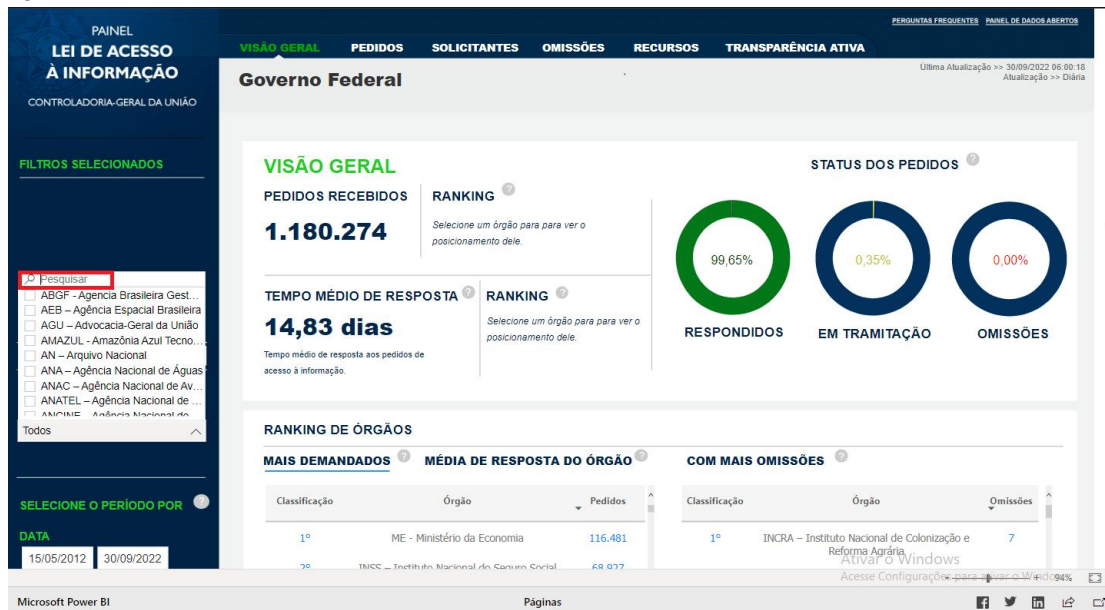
PAINEL
LEI DE ACESSO
À INFORMAÇÃO
CONTROLADORIA-GERAL DA UNIÃO

PERGUNTAS FREQUENTES PAINEL DE DADOS ABERTOS

VISÃO GERAL PEDIDOS SOLICITANTES OMISSÕES RECURSOS TRANSPARÊNCIA ATIVA

Governo Federal

Ultima Atualização >> 30/09/2022 06:00:18
Atualização >> Diária

FILTROS SELECIONADOS

Pesquisar
ABGF - Agencia Brasileira Gest...
AEB – Agência Espacial Brasileira
AGU – Advocacia-Geral da União
AMAZUL - Amazônia Azul Tecno...
AN – Arquivo Nacional
ANA – Agência Nacional de Águas
ANAC – Agência Nacional de Av...
ANATEL – Agência Nacional de ...
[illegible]
Todos

SELECIONE O PERÍODO POR DATA
15/05/2012 30/09/2022

VISÃO GERAL
PEDIDOS RECEBIDOS
1.180.274
RANKING
Selecione um órgão para para ver o posicionamento dele.

TEMPO MÉDIO DE RESPOSTA
14,83 dias
Tempo médio de resposta aos pedidos de acesso à informação.
RANKING
Selecione um órgão para para ver o posicionamento dele.

STATUS DOS PEDIDOS
99,65% 0,35% 0,00%
RESPONDIDOS EM TRAMITAÇÃO OMISSÕES

RANKING DE ÓRGÃOS
MAIS DEMANDADOS MÉDIA DE RESPOSTA DO ÓRGÃO COM MAIS OMISSÕES

| Classificação | Órgão | Pedidos |
|---|---|---|
| 1° | ME - Ministério da Economia | 116.481 |
| 2° | INSS – Instituto Nacional do Seguro Social | 68.927 |

| Classificação | Órgão | Omissões |
|---|---|---|
| 1° | INCRA – Instituto Nacional de Colonização e Reforma Agrária | 7 |

Ativar o Windows
Acesse Configurações para ativar o Windows.
94%

Microsoft Power BI
Páginas